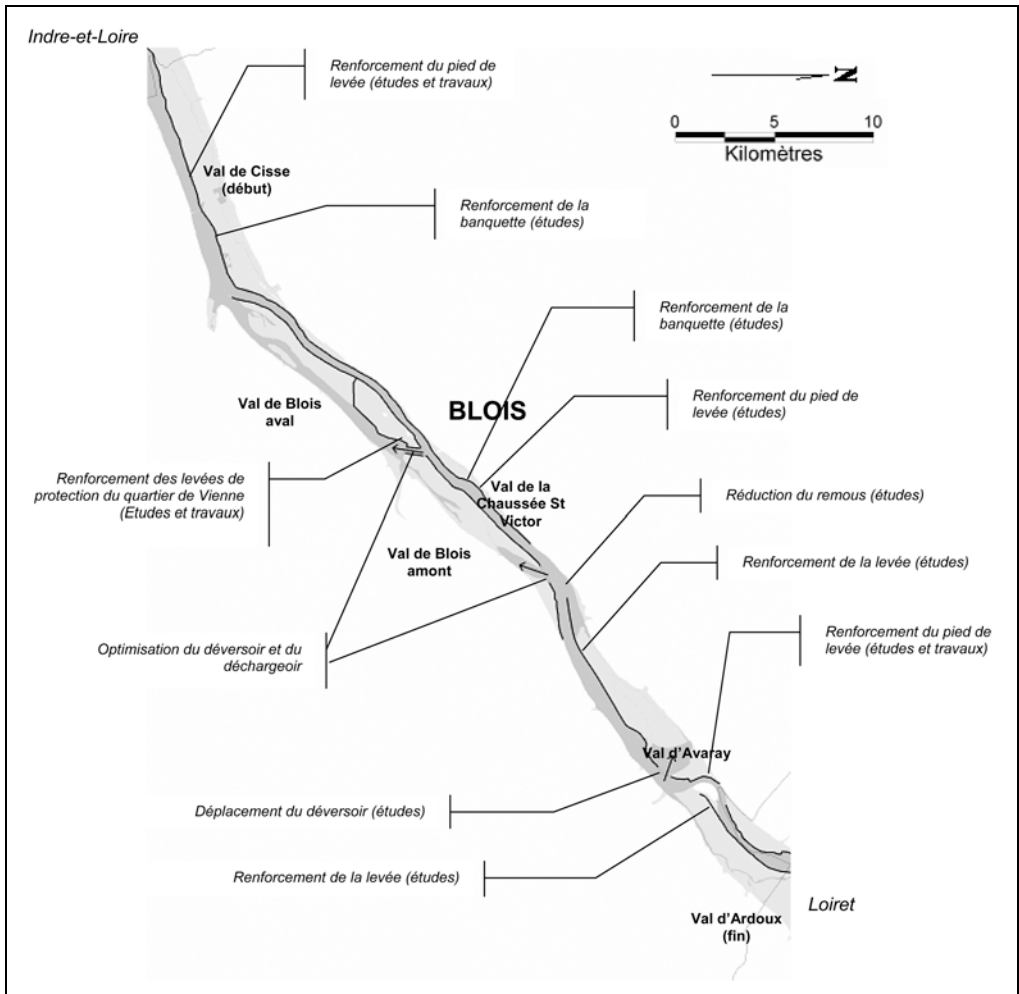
Indre-et-Loire

Renforcement du pied de levée (études et travaux)

N

0 5 10
Kilomètres

Val de Cisse (début)

Renforcement de la banquette (études)

Renforcement de la banquette (études)

Renforcement du pied de levée (études)

Val de Blois aval

BLOIS

Renforcement des levées de protection du quartier de Vienne (Etudes et travaux)

Val de la Chaussée St Victor

Réduction du remous (études)

Val de Blois amont

Renforcement de la levée (études)

Optimisation du déversoir et du déchargeoir

Renforcement du pied de levée (études et travaux)

Val d'Avaray

Déplacement du déversoir (études)

Renforcement de la levée (études)

Loiret

Val d'Ardoux (fin)